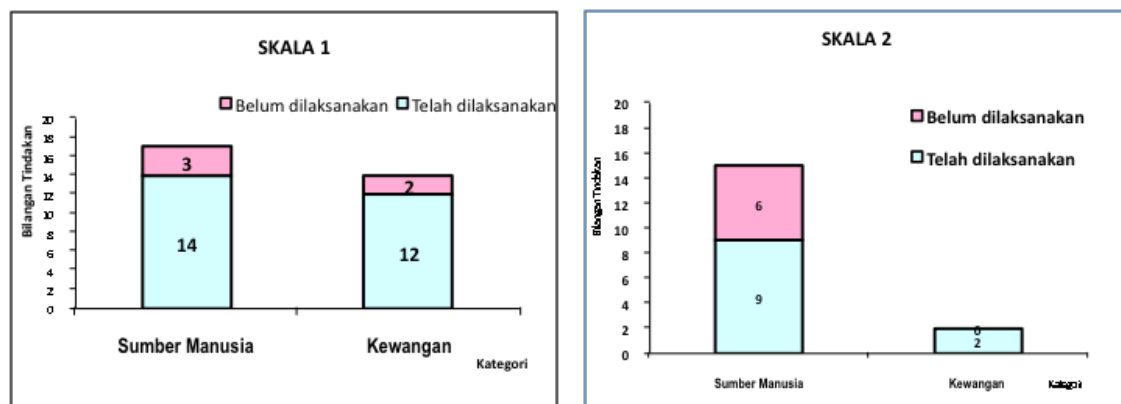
SKALA 1

Belum dilaksanakan
Telah dilaksanakan

Bilangan Tindakan

20
18
16
14
12
10
8
6
4
2
0

3
14
2
12

Sumber Manusia
Kewangan
Kategori

SKALA 2

Belum dilaksanakan
Telah dilaksanakan

Bilangan Tindakan

20
18
16
14
12
10
8
6
4
2
0

6
9
0
2

Sumber Manusia
Kewangan
Kategori